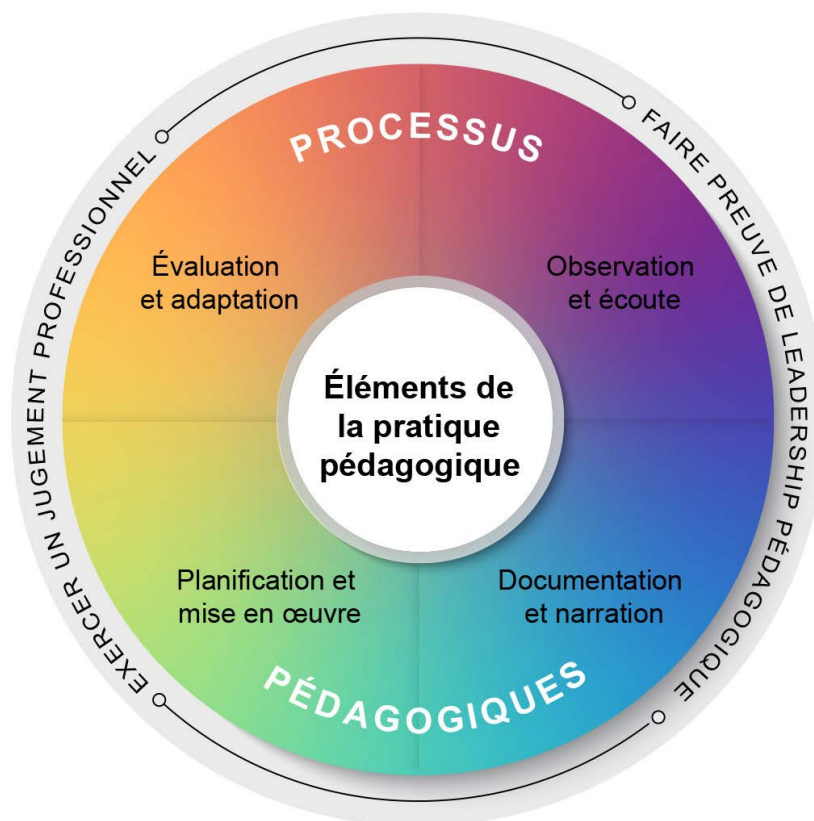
EXERCER UN JUGEMENT PROFESSIONNEL

PROCESSUS

FAIRE PREUVE DE LEADERSHIP PÉDAGOGIQUE

Évaluation et adaptation

Observation et écoute

Éléments de la pratique pédagogique

Planification et mise en œuvre

Documentation et narration

PÉDAGOGIQUES